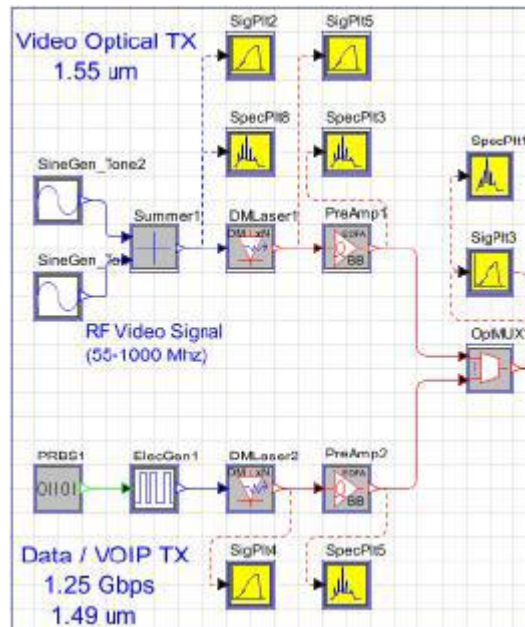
Video Optical TX
1.55 um

SigPlt2
SigPlt5
SpecPlt8
SpecPlt3
SpecPlt1
SigPlt3
SineGen_Tone2
SineGen_Te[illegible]
Summer1
DMLaser1
DMLaser
PreAmp1
EDFA
BB
OpMUX
RF Video Signal
(55-1000 Mhz)

PRBS1
01101
ElecGen1
DMLaser2
DMLaser
PreAmp2
EDFA
BB
SigPlt4
SpecPlt5

Data / VOIP TX
1.25 Gbps
1.49 um